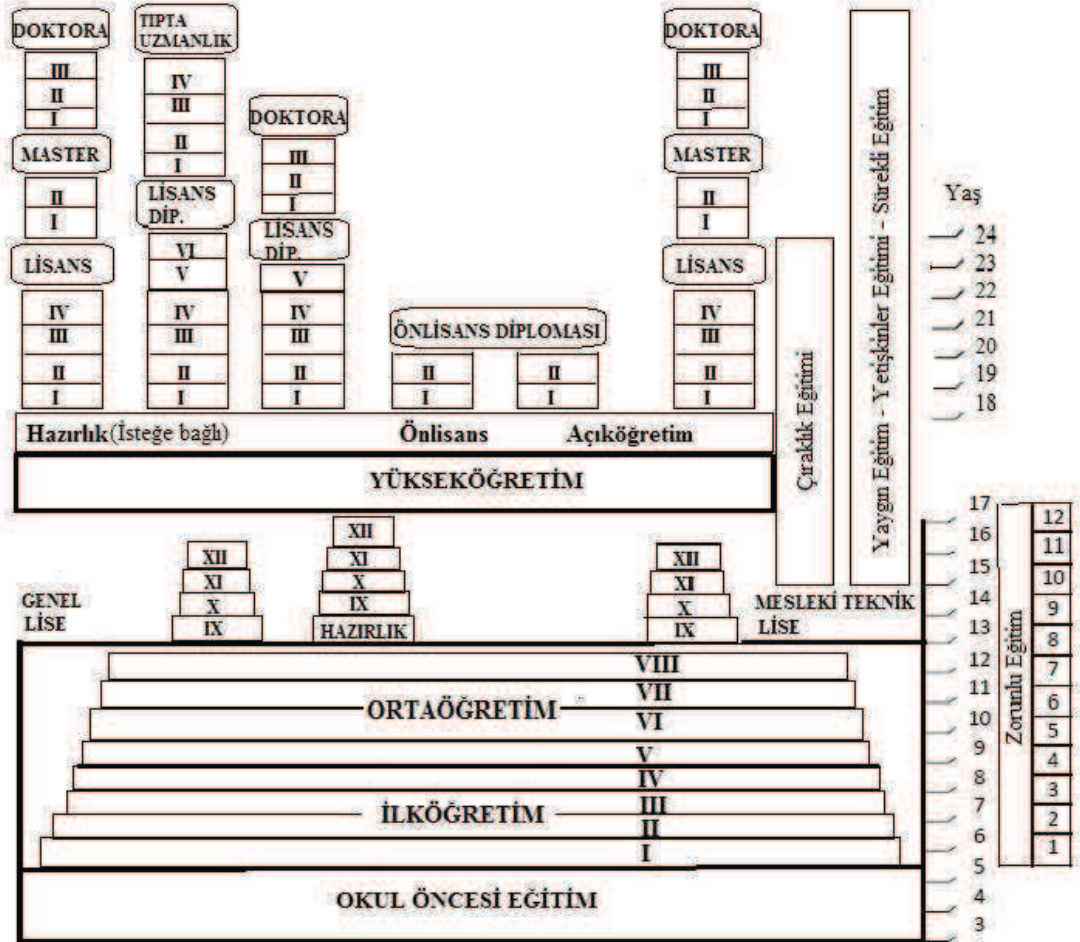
DOKTORA
III
II
I
MASTER
II
I
LİSANS
IV
III
II
I

TIPTA UZMANLIK
IV
III
II
I
LİSANS DİP.
VI
V
IV
III
II
I

DOKTORA
III
II
I
LİSANS DİP.
V
IV
III
II
I

ÖNLİSANS DİPLOMASI
II
I
II
I

DOKTORA
III
II
I
MASTER
II
I
LİSANS
IV
III
II
I

Hazırlık(İsteğe bağlı) Önlisans Açıköğretim

YÜKSEKÖĞRETİM

Çıraklık Eğitimi

Yaygın Eğitim - Yetişkinler Eğitimi - Sürekli Eğitim

Yaş
24
23
22
21
20
19
18

GENEL LİSE
XII
XI
X
IX

XII
XI
X
IX
HAZIRLIK

XII
XI
X
IX
MESLEKİ TEKNİK LİSE

17
16
15
14
13
12
11
10
9
8
7
6
5
4
3

Zorunlu Eğitim
12
11
10
9
8
7
6
5
4
3
2
1

VIII
VII
ORTAÖĞRETİM
VI
V
IV
III
İLKÖĞRETİM
II
I

OKUL ÖNCESİ EĞİTİM